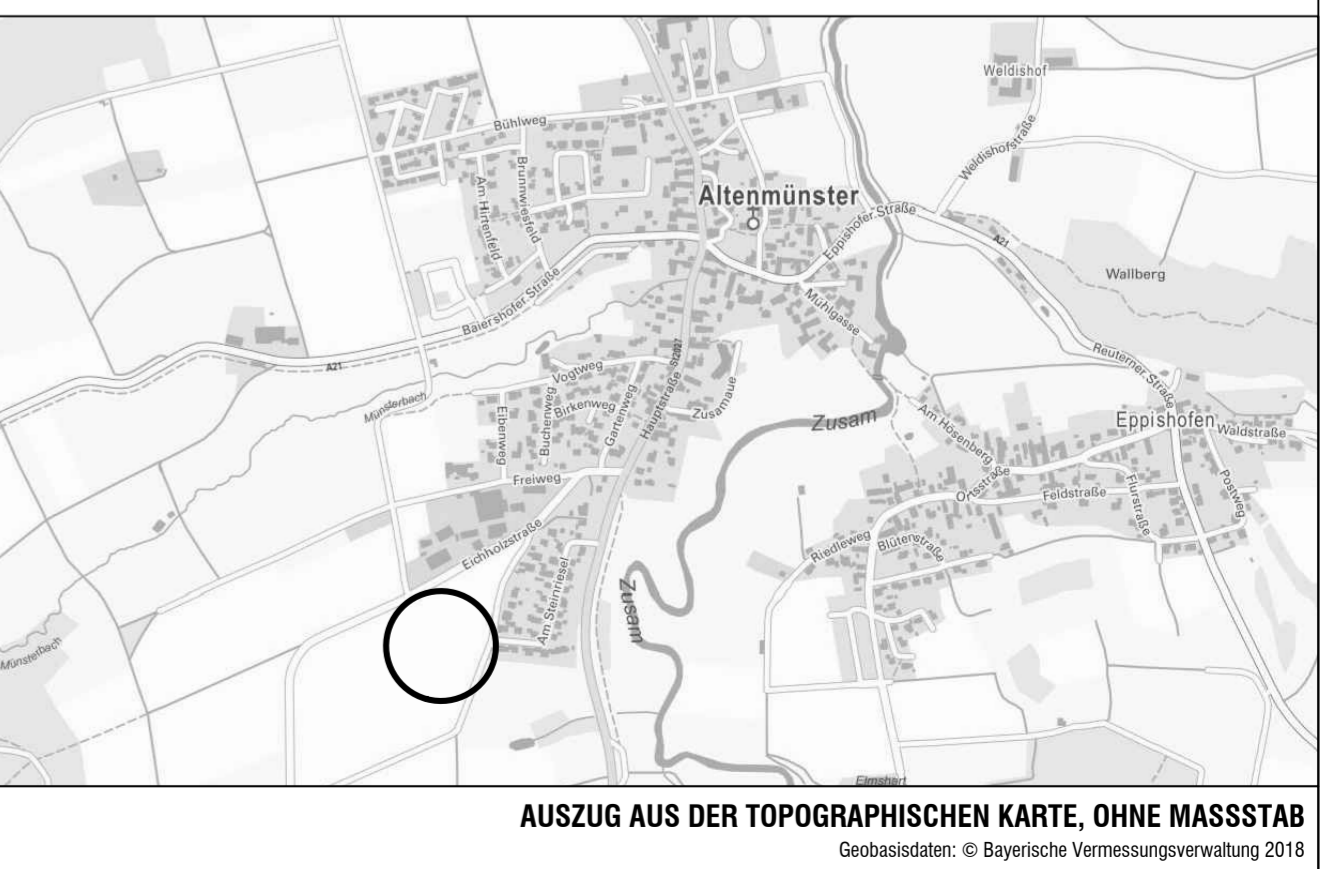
Weldishof
Bühlweg
Brunnwiesfeld
Am Hirtenfeld
Altenmünster
Weldishofer Straße
Eppishofer Straße
A21
Wallberg
Baiershofer Straße
Mühlgasse
A21
Vogtweg
St2027
Reuterner Straße
Münsterbach
Elbenweg
Buchenweg
Birkenweg
Gartenweg
Hauptstraße
Zusamaue
Zusam
Am Hosenberg
Eppishofen
Waldstraße
Freiweg
Ortsstraße
Feldstraße
Fuchsstraße
Postweg
Eichholzstraße
Riedleweg
Blütenstraße
Am Steinriesel
Zusam
Münsterbach
Elmshart

AUSZUG AUS DER TOPOGRAPHISCHEN KARTE, OHNE MASSSTAB
Geobasisdaten: © Bayerische Vermessungsverwaltung 2018